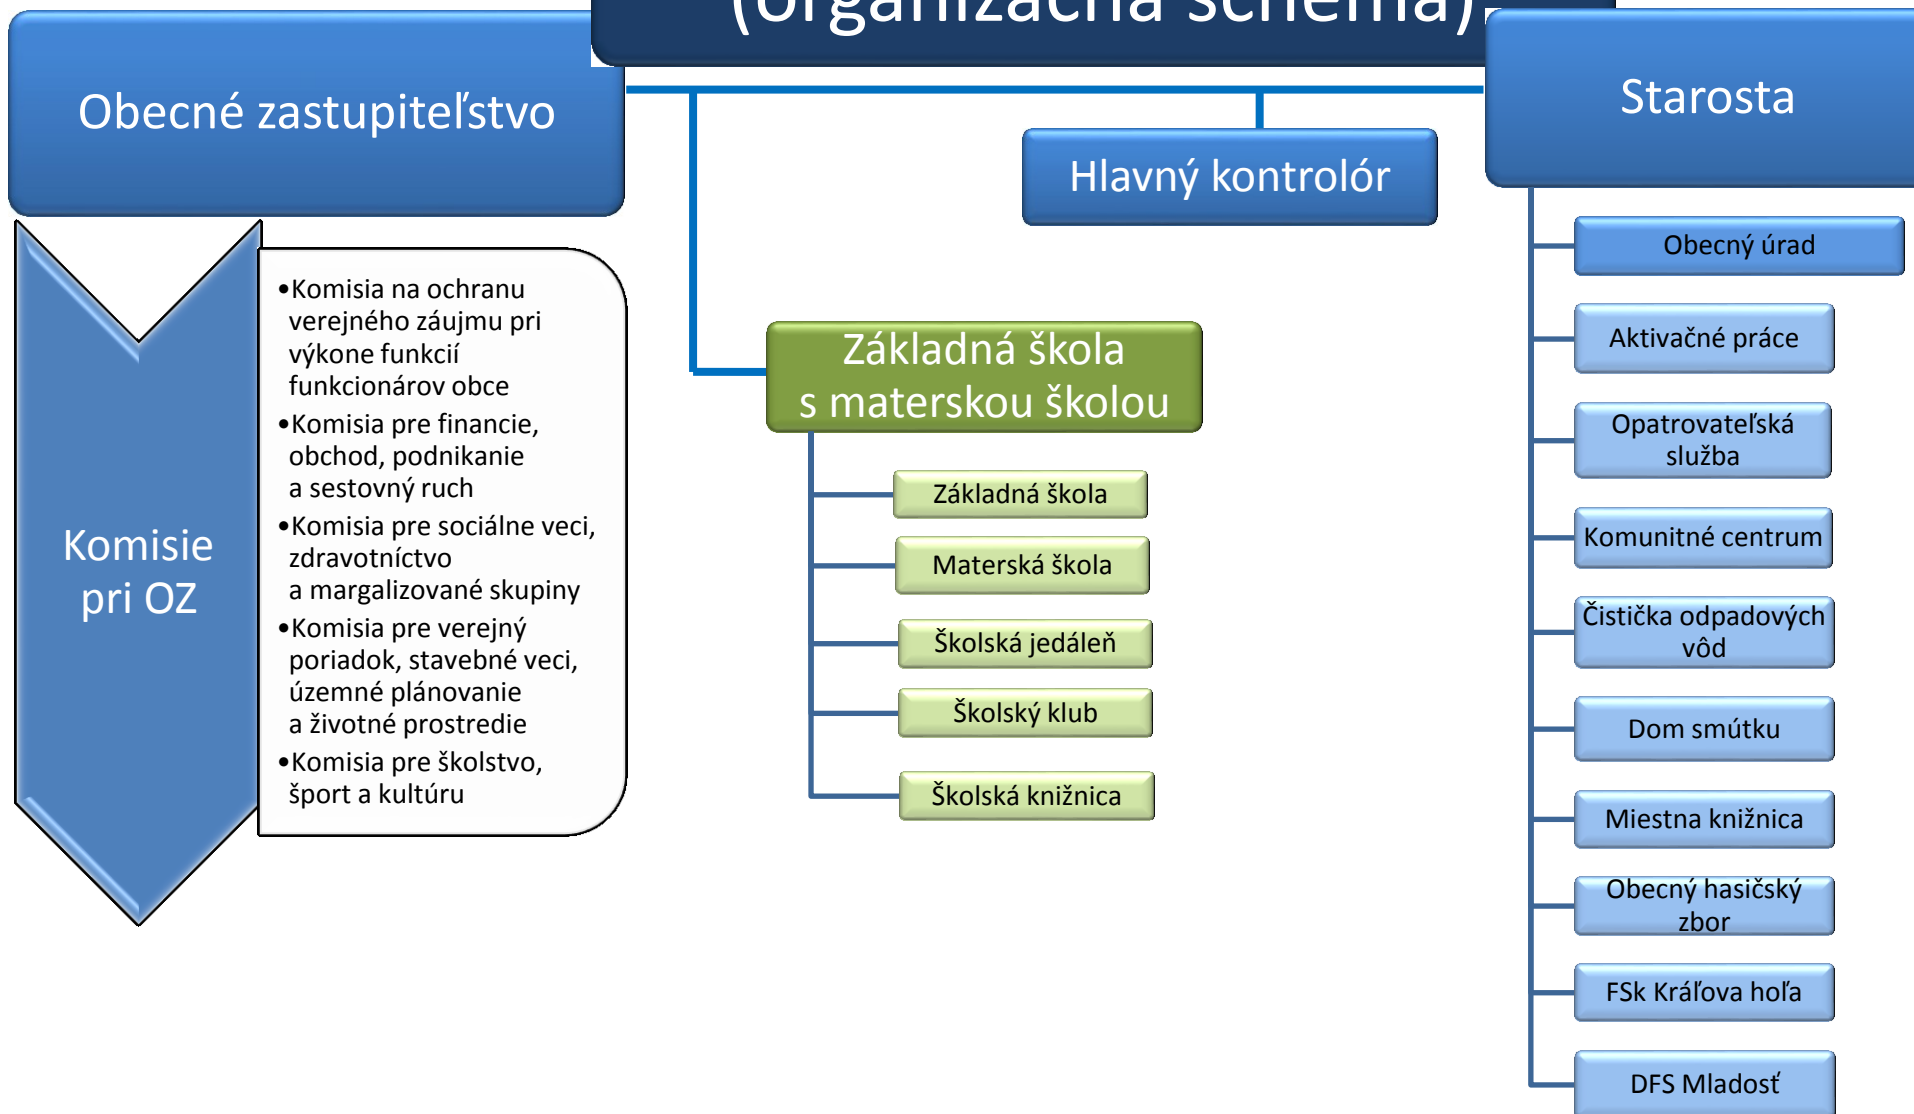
(organizačná schéma)

Obecné zastupiteľstvo

Starosta

Hlavný kontrolór

Komisie pri OZ

•Komisia na ochranu verejného záujmu pri výkone funkcií funkcionárov obce
•Komisia pre financie, obchod, podnikanie a sestovný ruch
•Komisia pre sociálne veci, zdravotníctvo a margalizované skupiny
•Komisia pre verejný poriadok, stavebné veci, územné plánovanie a životné prostredie
•Komisia pre školstvo, šport a kultúru

Základná škola s materskou školou

Základná škola

Materská škola

Školská jedáleň

Školský klub

Školská knižnica

Obecný úrad

Aktivačné práce

Opatrovateľská služba

Komunitné centrum

Čistička odpadových vôd

Dom smútku

Miestna knižnica

Obecný hasičský zbor

FSk Kráľova hoľa

DFS Mladosť